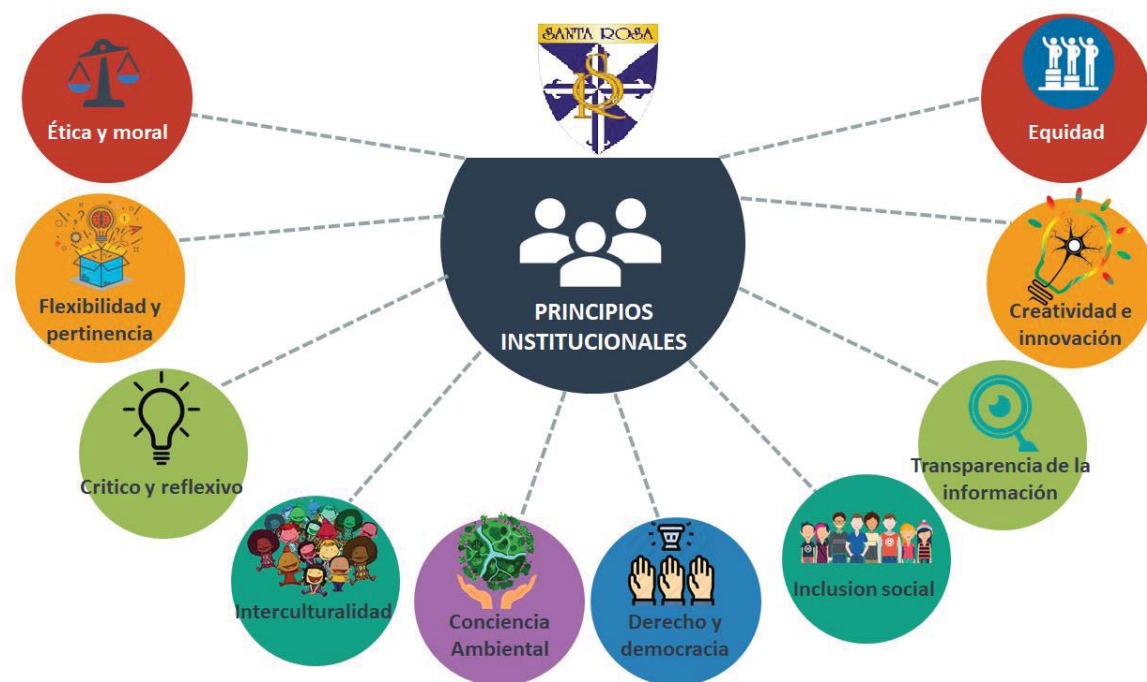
SANTA ROSA

PRINCIPIOS INSTITUCIONALES

Ética y moral

Equidad

Flexibilidad y pertinencia

Creatividad e innovación

Critico y reflexivo

Transparencia de la información

Interculturalidad

Conciencia Ambiental

Derecho y democracia

Inclusion social